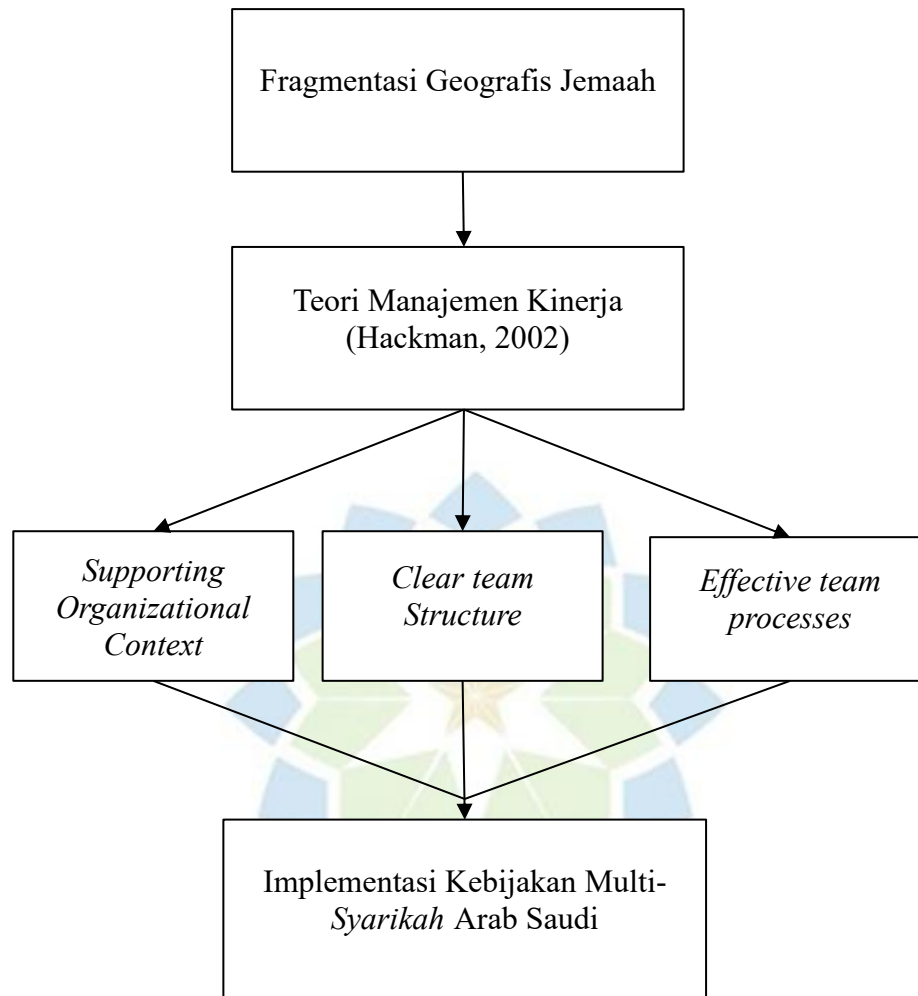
Fragmentasi Geografis Jemaah

Teori Manajemen Kinerja (Hackman, 2002)

*Supporting Organizational Context*

*Clear team Structure*

*Effective team processes*

Implementasi Kebijakan Multi-*Syarikah* Arab Saudi